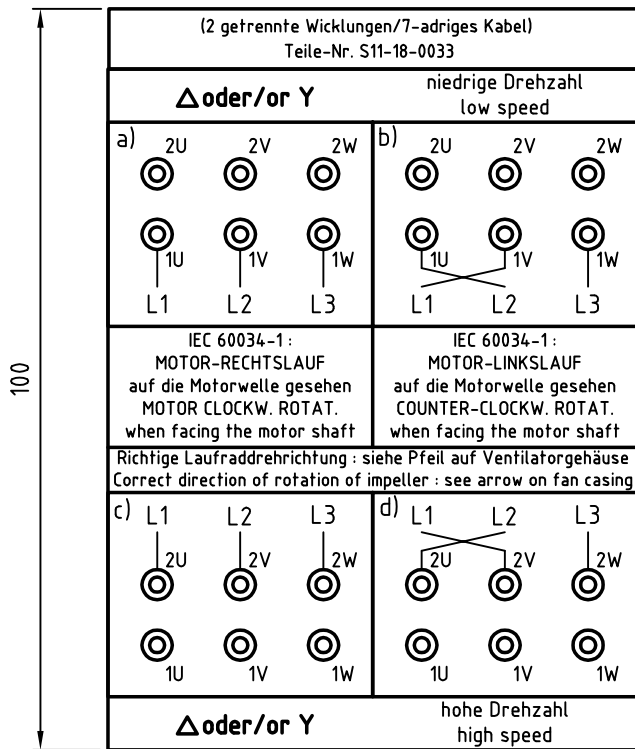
100

(2 getrennte Wicklungen/7-adriges Kabel)
Teile-Nr. S11-18-0033

Δ oder/or Y

niedrige Drehzahl
low speed

a) 2U 2V 2W
1U 1V 1W
L1 L2 L3

b) 2U 2V 2W
1U 1V 1W
L1 L2 L3

IEC 60034-1 :
MOTOR-RECHTSLAUF
auf die Motorwelle gesehen
MOTOR CLOCKW. ROTAT.
when facing the motor shaft

IEC 60034-1 :
MOTOR-LINKSLAUF
auf die Motorwelle gesehen
COUNTER-CLOCKW. ROTAT.
when facing the motor shaft

Richtige Laufraddrehrichtung : siehe Pfeil auf Ventilatorgehäuse
Correct direction of rotation of impeller : see arrow on fan casing

c) L1 L2 L3
2U 2V 2W
1U 1V 1W

d) L1 L2 L3
2U 2V 2W
1U 1V 1W

Δ oder/or Y

hohe Drehzahl
high speed